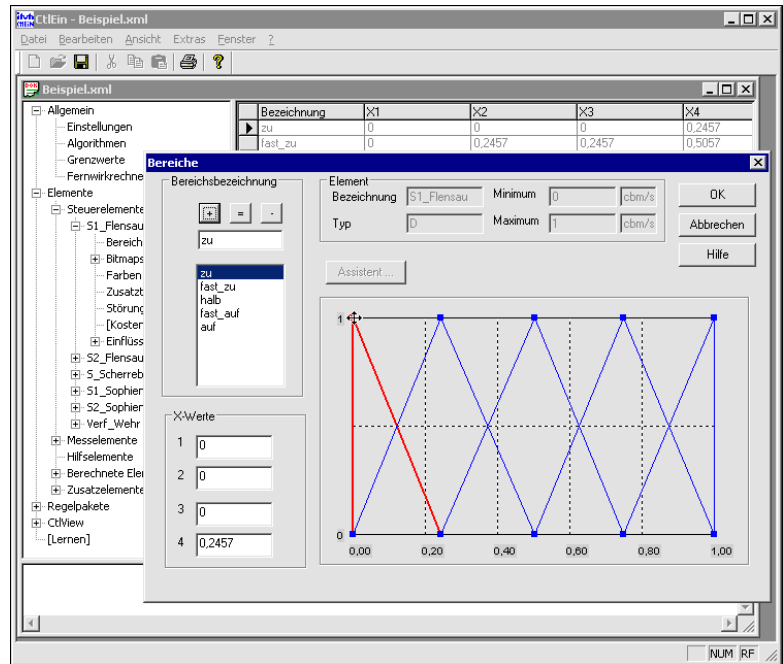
CtlEin - Beispiel.xml

Datei Bearbeiten Ansicht Extras Fenster ?

Beispiel.xml

Allgemein
Einstellungen
Algorithmen
Grenzwerte
Fernwirkrechne
Elemente
Steuerelemente
S1_Flensau
Bereich
Bitmaps
Farben
Zusatzb
Störung
[Koster
Einflüss
S2_Flensau
S_Scherreb
S1_Sophien
S2_Sophien
Verf_Wehr
Messelemente
Hilfselemente
Berechnete Ele
Zusatzelemente
Regelpakete
CtlView
[Lernen]

| | Bezeichnung | X1 | X2 | X3 | X4 |
|---|---|---|---|---|---|
| ▶ | zu | 0 | 0 | 0 | 0,2457 |
| | fast_zu | 0 | 0,2457 | 0,2457 | 0,5057 |

Bereiche

Bereichsbezeichnung
+ = -
zu
zu
fast_zu
halb
fast_auf
auf

Element
Bezeichnung S1_Flensau
Minimum 0 cbm/s
Typ D
Maximum 1 cbm/s

OK
Abbrechen
Hilfe

Assistent ...

X-Werte
1 0
2 0
3 0
4 0,2457

1
0
0,00 0,20 0,40 0,60 0,80 1,00

NUM RF